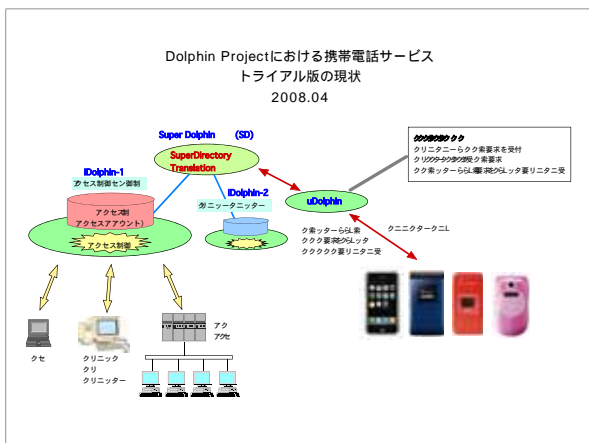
Dolphin Projectにおける携帯電話サービス
トライアル版の現状
2008.04

Super Dolphin (SD)

SuperDirectory
Translation

IDolphin-1
アクセス制御センター制御

アクセス制
アクセスアカウント)

アクセス制御

IDolphin-2
クリニッ一タニッター

uDolphin

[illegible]
クリニタニーらクク索要素を受付
クリ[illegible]索要素
クク索ッターらL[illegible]ッタ要リニタニ受

クニニクタークニL

ク索ッターらL索
ククク要索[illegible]ッタ
クククク要リニタニ受

クセ

クリニック
クリ
クリニッター

アク
アクセ